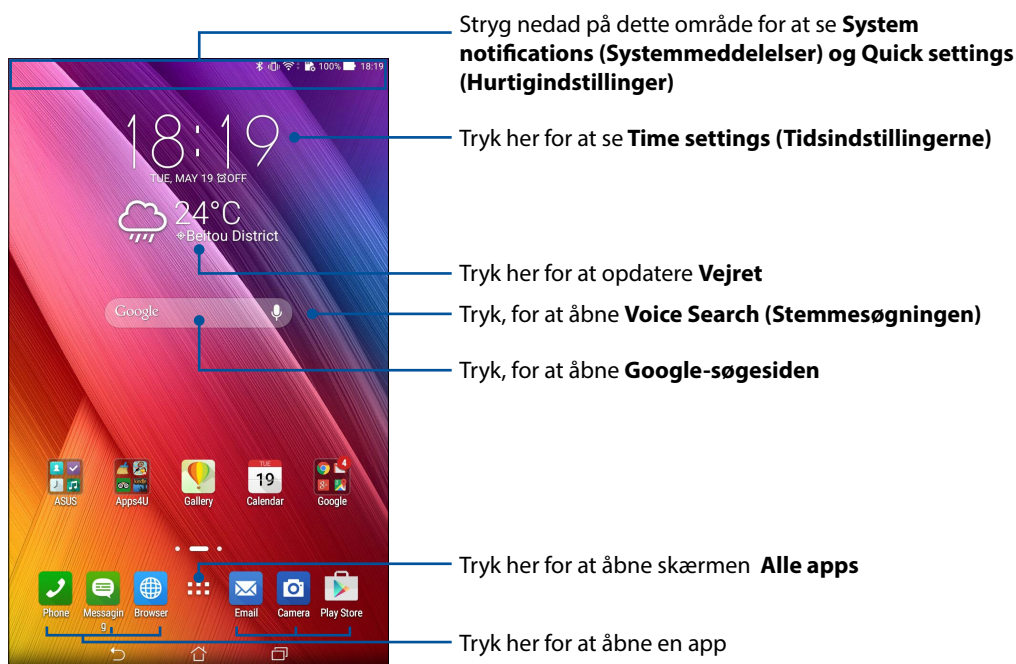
100% 18:19

Stryg nedad på dette område for at se **System notifications (Systemmeddelelser) og Quick settings (Hurtigindstillinger)**

18:19

TUE, MAY 19 OFF

Tryk her for at se **Time settings (Tidsindstillingerne)**

24°C
Beitou District

Tryk her for at opdatere **Vejret**

Google

Tryk, for at åbne **Voice Search (Stemmesøgningen)**

Tryk, for at åbne **Google-søgesiden**

ASUS Apps4U Gallery 19 Calendar Google

Tryk her for at åbne skærmen **Alle apps**

Phone Messaging Browser Email Camera Play Store

Tryk her for at åbne en app